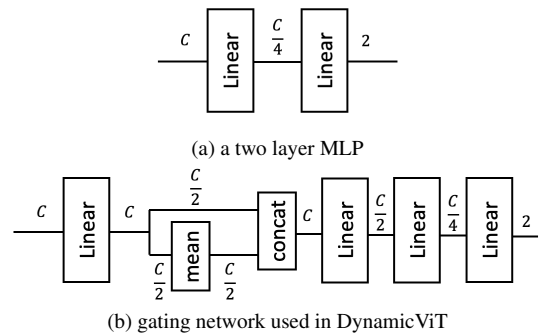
$C$ Linear $\frac{C}{4}$ Linear 2

(a) a two layer MLP

$C$ Linear $C$ $\frac{C}{2}$ $\frac{C}{2}$ mean $\frac{C}{2}$ concat $C$ Linear $\frac{C}{2}$ Linear $\frac{C}{4}$ Linear 2

(b) gating network used in DynamicViT